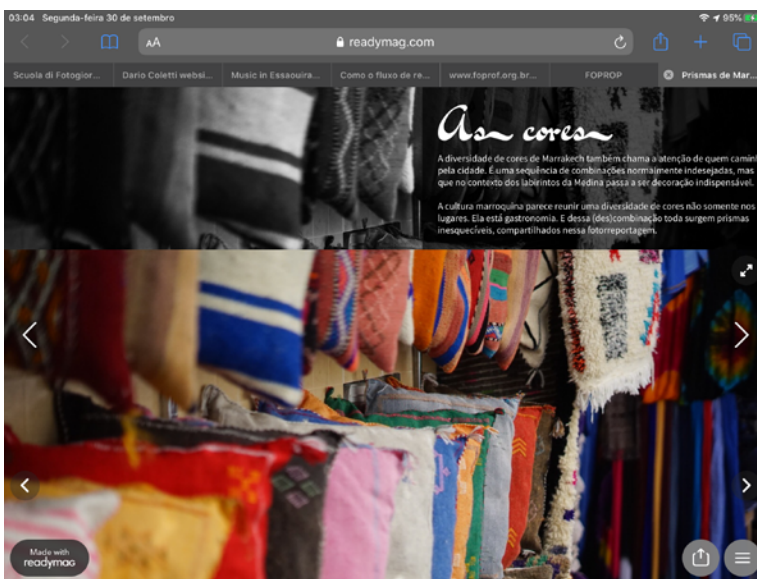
03:04 Segunda-feira 30 de setembro

95%

AA readymag.com

Scuola di Fotogior... Dario Coletti websi... Music in Essaouira... Como o fluxo de re... www.foprof.org.br... FOPROP Prismas de Mar...

As cores

A diversidade de cores de Marrakech também chama a atenção de quem caminha pela cidade. É uma sequência de combinações normalmente indesejadas, mas que no contexto dos labirintos da Medina passa a ser decoração indispensável.

A cultura marroquina parece reunir uma diversidade de cores não somente nos lugares. Ela está gastronomia. E dessa (des)combinação toda surgem prismas inesquecíveis, compartilhados nessa fotorreportagem.

Made with readymag